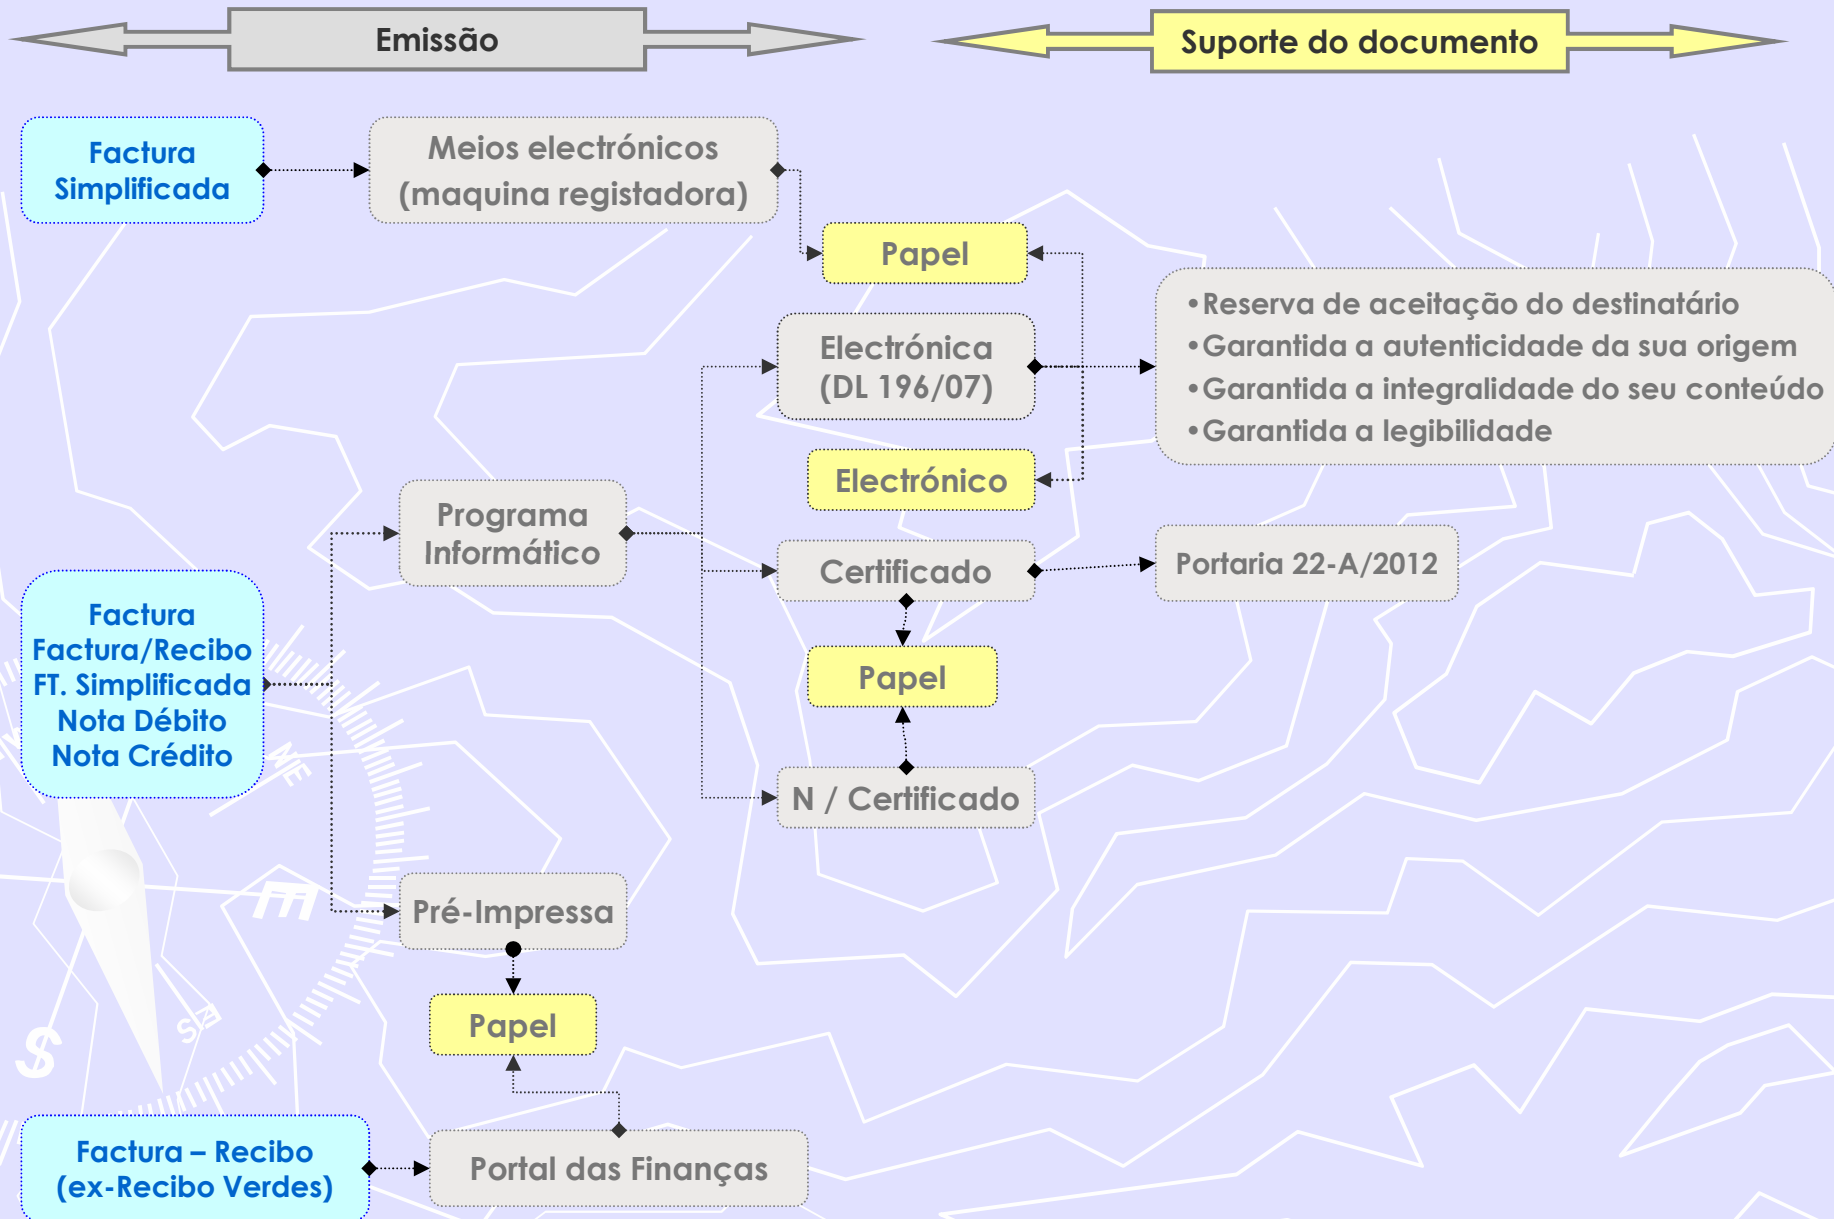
Emissão

Suporte do documento

Factura Simplificada

Meios electrónicos (maquina registadora)

Papel

Electrónica (DL 196/07)

•Reserva de aceitação do destinatário
•Garantida a autenticidade da sua origem
•Garantida a integralidade do seu conteúdo
•Garantida a legibilidade

Electrónico

Programa Informático

Certificado

Portaria 22-A/2012

Factura
Factura/Recibo
FT. Simplificada
Nota Débito
Nota Crédito

Papel

N / Certificado

Pré-Impressa

Papel

Factura – Recibo (ex-Recibo Verdes)

Portal das Finanças